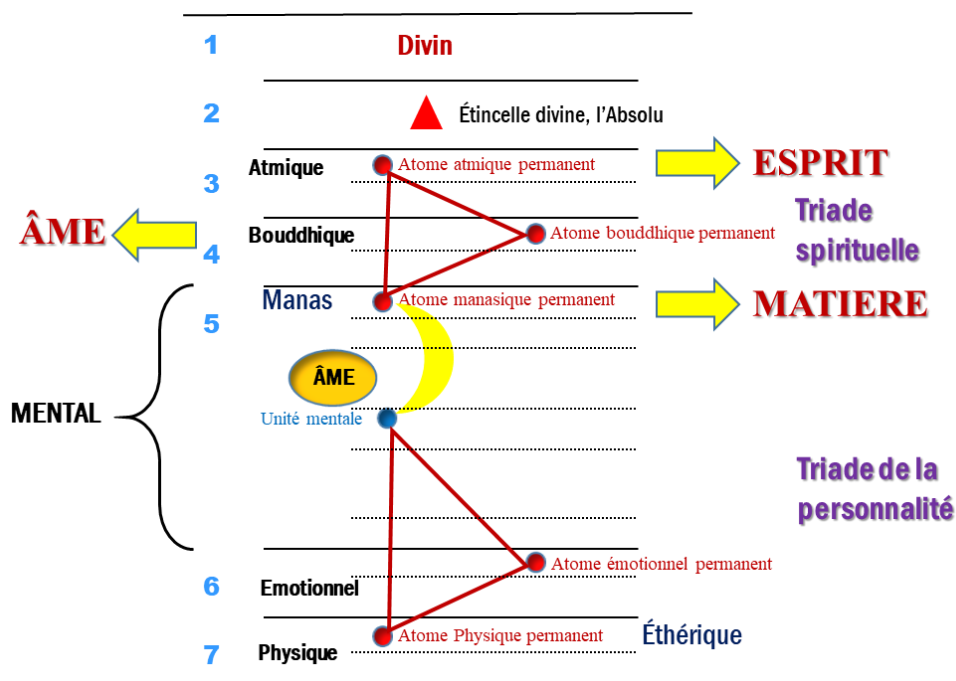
1 Divin

2 Étincelle divine, l'Absolu

Atmique
3
Atome atmique permanent

ESPRIT

ÂME

Bouddhique
4
Atome bouddhique permanent

Triade spirituelle

Manas
5
Atome manasique permanent

MATIERE

ÂME

MENTAL

Unité mentale

Triade de la personnalité

Atome émotionnel permanent

6
Emotionnel

Atome Physique permanent

Éthérique

7
Physique